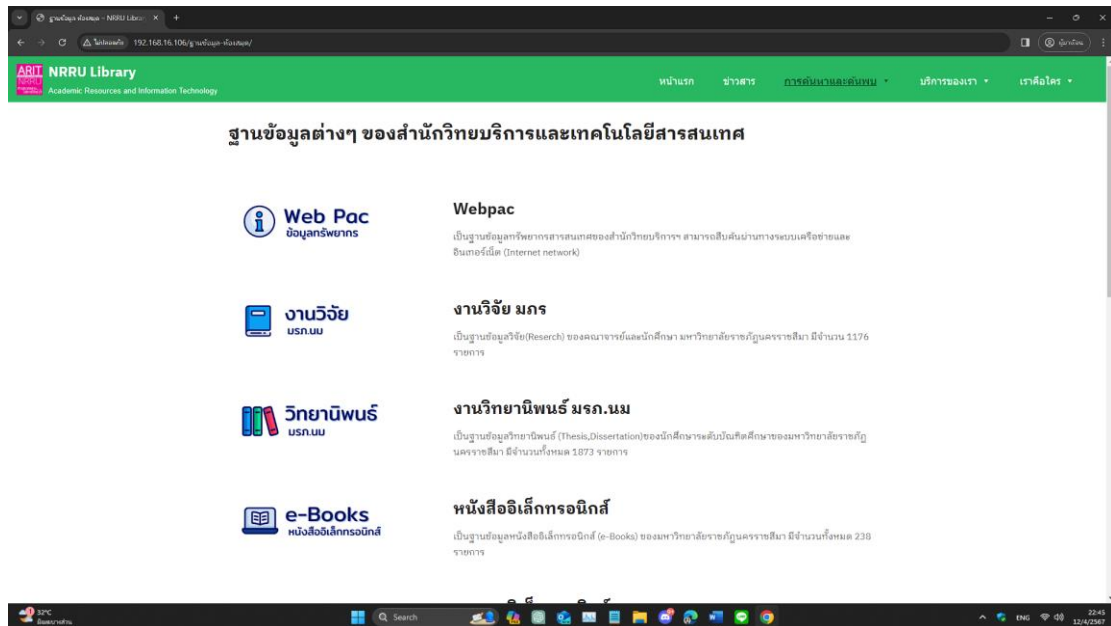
ฐานข้อมูล ห้องสมุด – NRRU Librar ×

ไม่ปลอดภัย 192.168.16.106/ฐานข้อมูล-ห้องสมุด/

ARIT NRRU Library
Academic Resources and Information Technology

หน้าแรก ข่าวสาร การค้นหาและค้นพบ บริการของเรา เราคือใคร

ฐานข้อมูลต่างๆ ของสำนักวิทยบริการและเทคโนโลยีสารสนเทศ

Web Pac
ข้อมูลทรัพยากร

Webpac

เป็นฐานข้อมูลทรัพยากรสารสนเทศของสำนักวิทยบริการฯ สามารถสืบค้นผ่านทางระบบเครือข่ายและอินเทอร์เน็ต (Internet network)

งานวิจัย
มรภ.นม

งานวิจัย มภร

เป็นฐานข้อมูลวิจัย(Reserch) ของคณาจารย์และนักศึกษา มหาวิทยาลัยราชภัฏนครราชสีมา มีจำนวน 1176 รายการ

วิทยานิพนธ์
มรภ.นม

งานวิทยานิพนธ์ มรภ.นม

เป็นฐานข้อมูลวิทยานิพนธ์ (Thesis,Dissertation)ของนักศึกษาระดับบัณฑิตศึกษาของมหาวิทยาลัยราชภัฏนครราชสีมา มีจำนวนทั้งหมด 1873 รายการ

e-Books
หนังสืออิเล็กทรอนิกส์

หนังสืออิเล็กทรอนิกส์

เป็นฐานข้อมูลหนังสืออิเล็กทรอนิกส์ (e-Books) ของมหาวิทยาลัยราชภัฏนครราชสีมา มีจำนวนทั้งหมด 238 รายการ

32°C
Search
ENG
22:45
12/4/2567